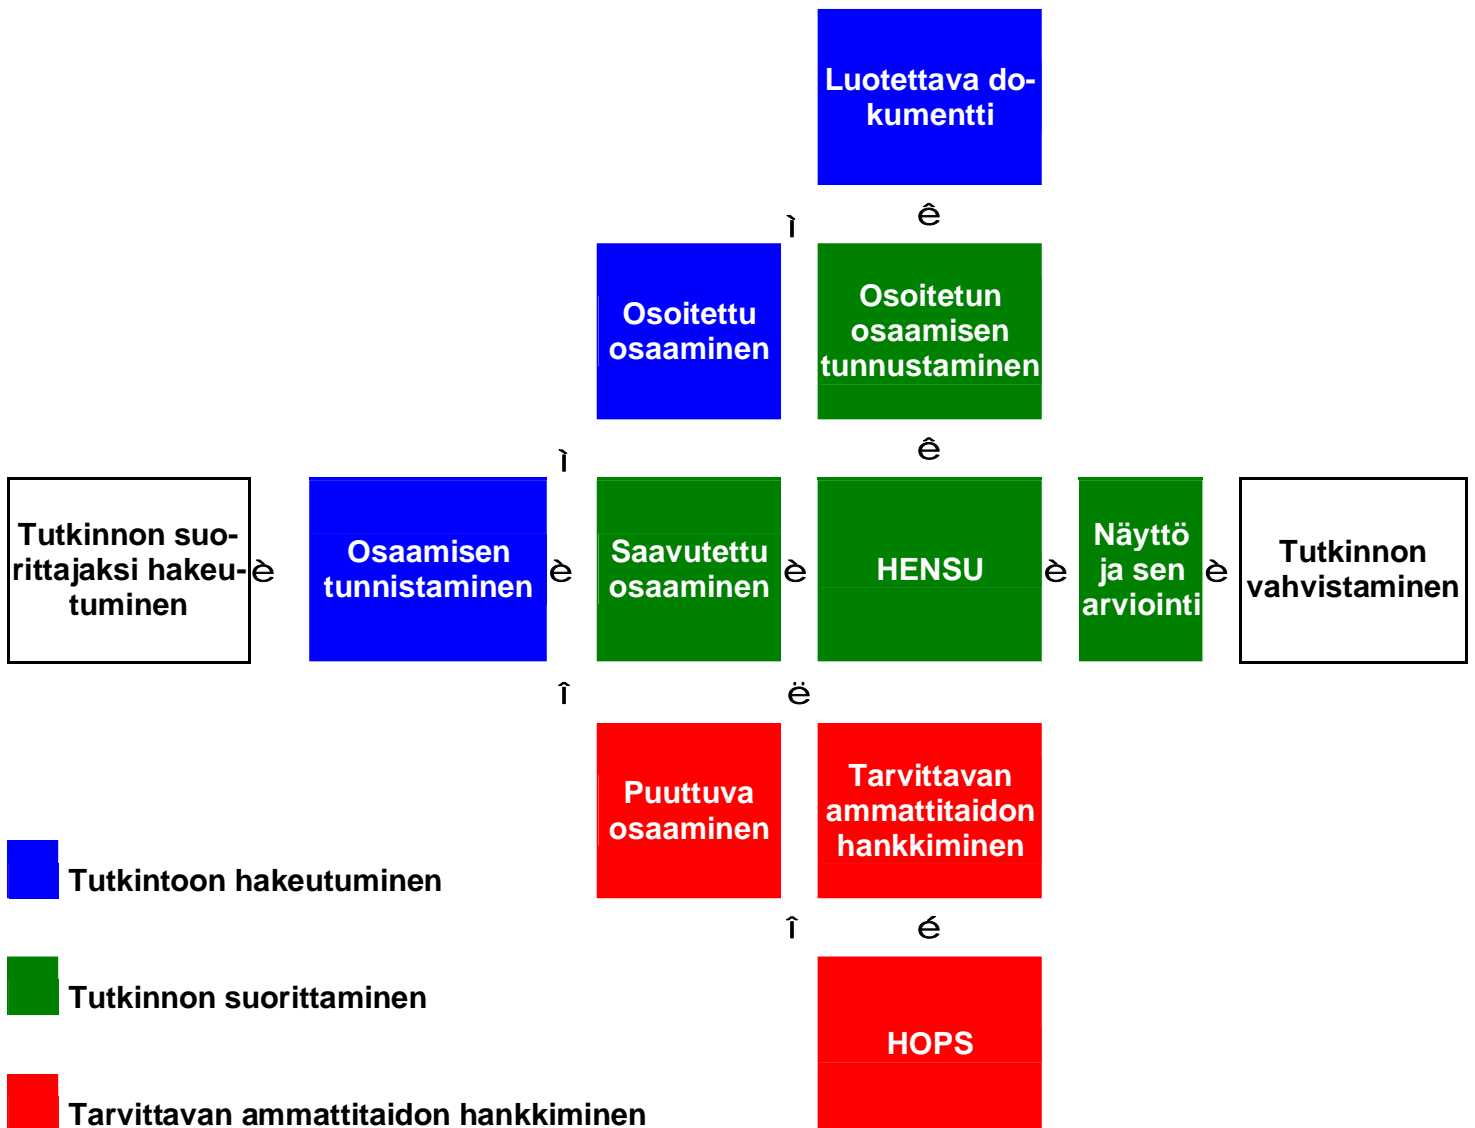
Luotettava dokumentti

ì ê

Osoitettu osaaminen

Osoitetun osaamisen tunnustaminen

ì ê

Tutkinnon suorittajaksi hakeutuminen è

Osaamisen tunnistaminen è

Saavutettu osaaminen è

HENSU è

Näyttö ja sen arviointi è

Tutkinnon vahvistaminen

î ë

Puuttuva osaaminen

Tarvittavan ammattitaidon hankkiminen

î é

HOPS

Tutkintoon hakeutuminen

Tutkinnon suorittaminen

Tarvittavan ammattitaidon hankkiminen